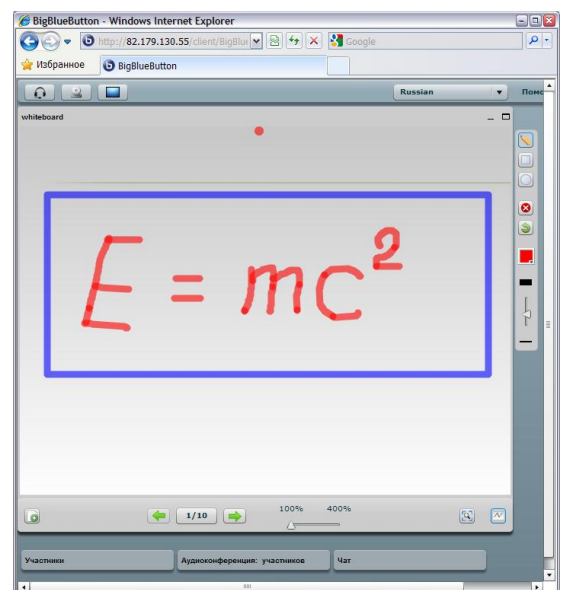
BigBlueButton - Windows Internet Explorer

http://82.179.130.55/client/BigBlu

Google

Избранное

BigBlueButton

Russian

Помо

whiteboard

$E = mc^2$

1/10

100%

400%

Участники

Аудиоконференция: участников

Чат